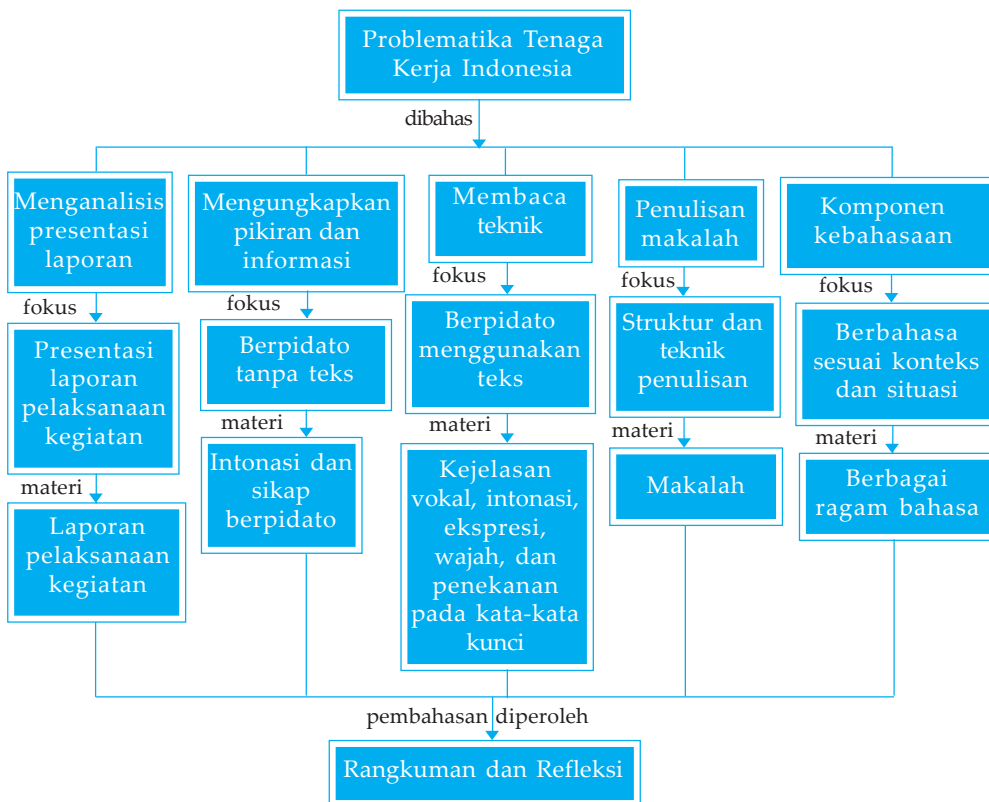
Problematika Tenaga Kerja Indonesia

dibahas

Menganalisis presentasi laporan

fokus

Presentasi laporan pelaksanaan kegiatan

materi

Laporan pelaksanaan kegiatan

Mengungkapkan pikiran dan informasi

fokus

Berpidato tanpa teks

materi

Intonasi dan sikap berpidato

Membaca teknik

fokus

Berpidato menggunakan teks

materi

Kejelasan vokal, intonasi, ekspresi, wajah, dan penekanan pada kata-kata kunci

Penulisan makalah

fokus

Struktur dan teknik penulisan

materi

Makalah

Komponen kebahasaan

fokus

Berbahasa sesuai konteks dan situasi

materi

Berbagai ragam bahasa

pembahasan diperoleh

Rangkuman dan Refleksi